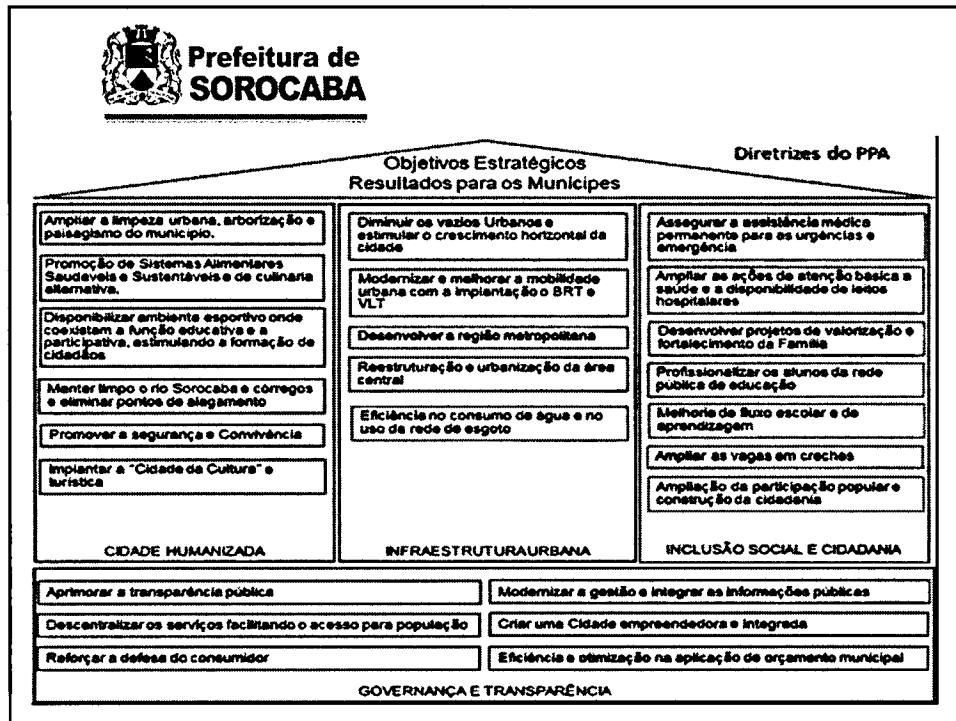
Prefeitura de SOROCABA

Objetivos Estratégicos
Resultados para os Munícipes

Diretrizes do PPA

Ampliar a limpeza urbana, arborização e paisagismo do município.

Promoção de Sistemas Alimentares Saudaveis e Sustentáveis e de culinaria alternativa.

Disponibilizar ambiente esportivo onde coexistam a função educativa e a participativa, estimulando a formação de cidadãos

Manter limpo o rio Sorocaba e córregos e eliminar pontos de alagamento

Promover a segurança e Convivência

Implantar a "Cidade da Cultura" e turística

CIDADE HUMANIZADA

Diminuir os vazios Urbanos e estimular o crescimento horizontal da cidade

Modernizar e melhorar a mobilidade urbana com a implantação o BRT e VLT

Desenvolver a região metropolitana

Reestruturação e urbanização da área central

Eficiência no consumo de água e no uso da rede de esgoto

INFRAESTRUTURAURBANA

Assegurar a assistência médica permanente para as urgências e emergência

Ampliar as ações de atenção basica a saúde e a disponibilidade de leitos hospitalares

Desenvolver projetos de valorização e fortalecimento da Família

Profissionalizar os alunos da rede publica de educação

Melhoria do fluxo escolar e de aprendizagem

Ampliar as vagas em creches

Ampliação da participação popular e construção da cidadania

INCLUSÃO SOCIAL E CIDADANIA

Aprimorar a transparência pública

Modernizar a gestão e integrar as informações públicas

Descentralizar os serviços facilitando o acesso para população

Criar uma Cidade empreendedora e integrada

Reforçar a defesa do consumidor

Eficiência e otimização na aplicação do orçamento municipal

GOVERNANÇA E TRANSPARÊNCIA